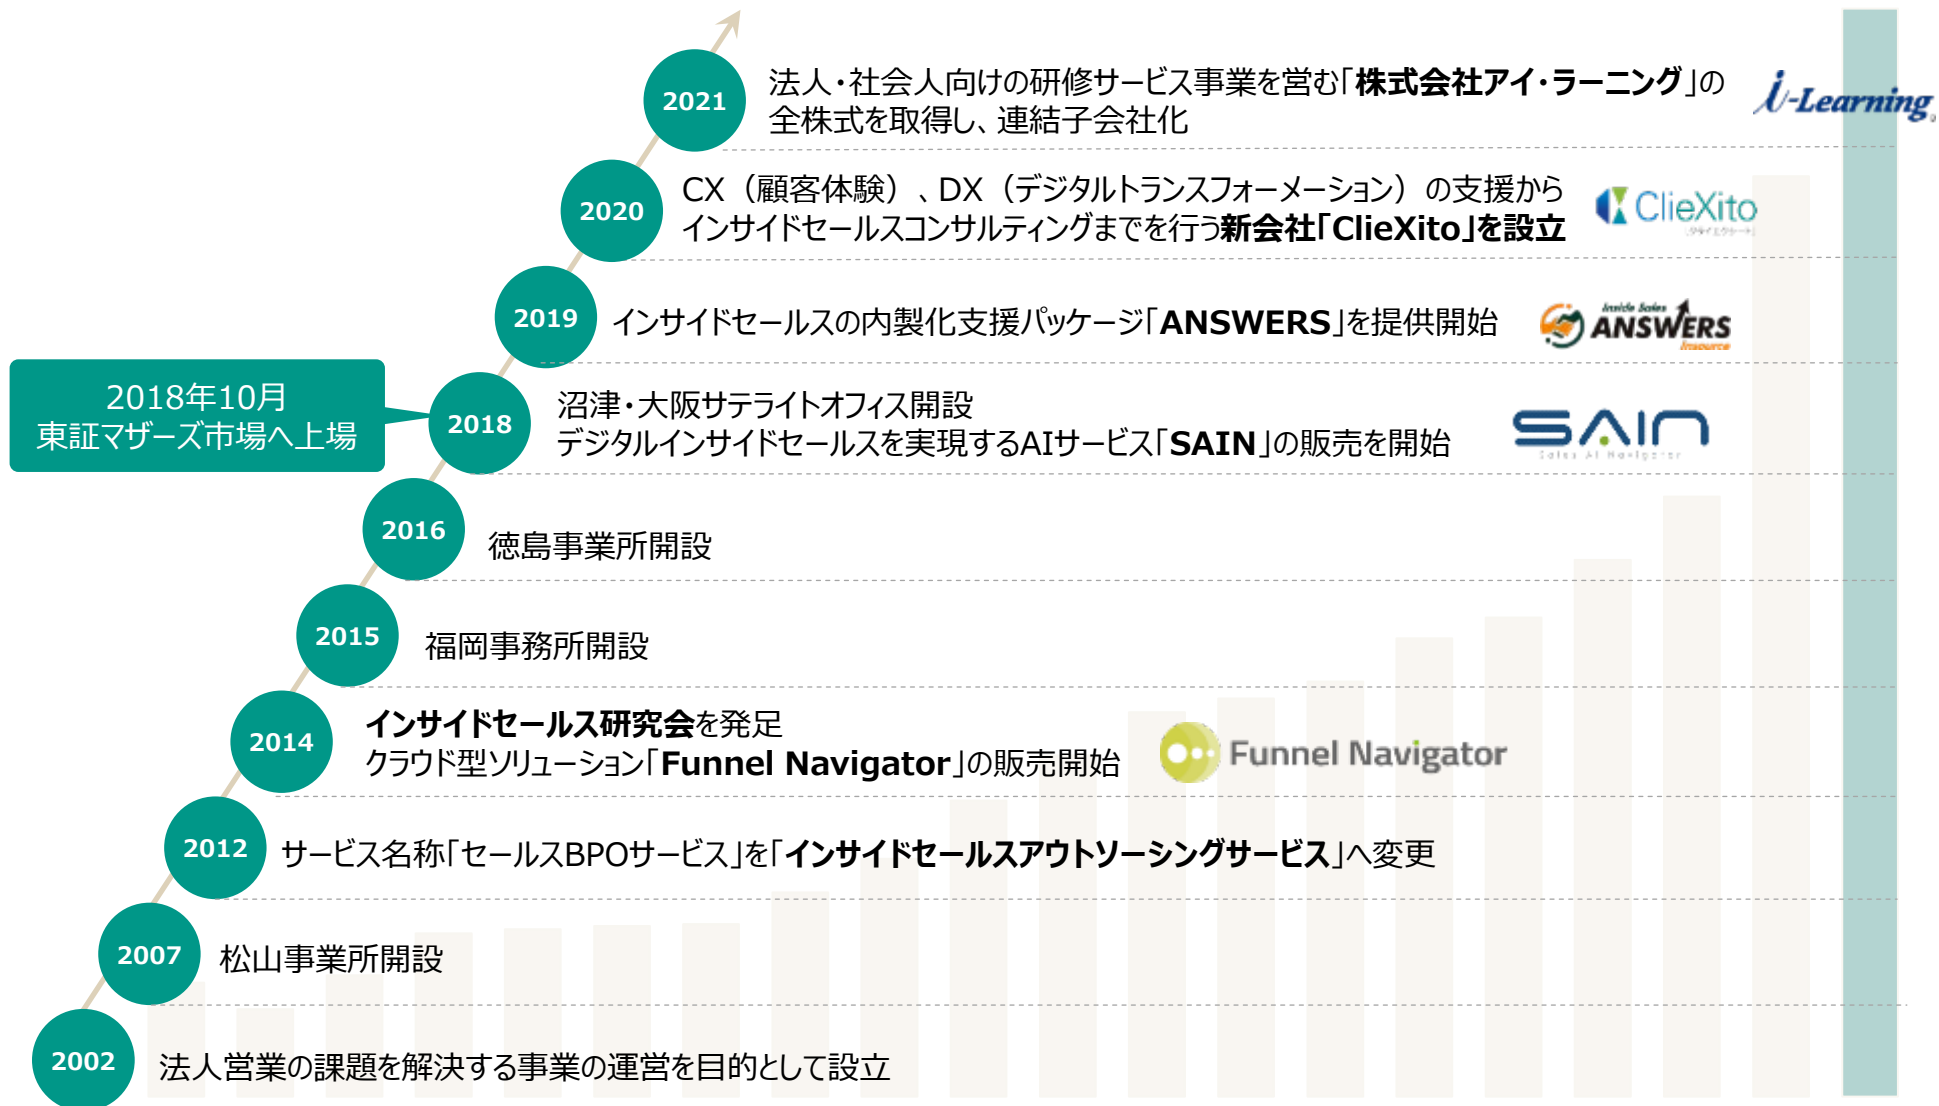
2021
法人・社会人向けの研修サービス事業を営む「株式会社アイ・ラーニング」の全株式を取得し、連結子会社化
i-Learning

2020
CX（顧客体験）、DX（デジタルトランスフォーメーション）の支援からインサイドセールスコンサルティングまでを行う新会社「ClieXito」を設立
ClieXito
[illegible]

2019
インサイドセールスの内製化支援パッケージ「ANSWERS」を提供開始
Inside Sales ANSWERS Insource

2018年10月
東証マザーズ市場へ上場

2018
沼津・大阪サテライトオフィス開設
デジタルインサイドセールスを実現するAIサービス「SAIN」の販売を開始
SAIN
Sales AI Navigator

2016
徳島事業所開設

2015
福岡事務所開設

2014
インサイドセールス研究会を発足
クラウド型ソリューション「Funnel Navigator」の販売開始
Funnel Navigator

2012
サービス名称「セールスBPOサービス」を「インサイドセールスアウトソーシングサービス」へ変更

2007
松山事業所開設

2002
法人営業の課題を解決する事業の運営を目的として設立